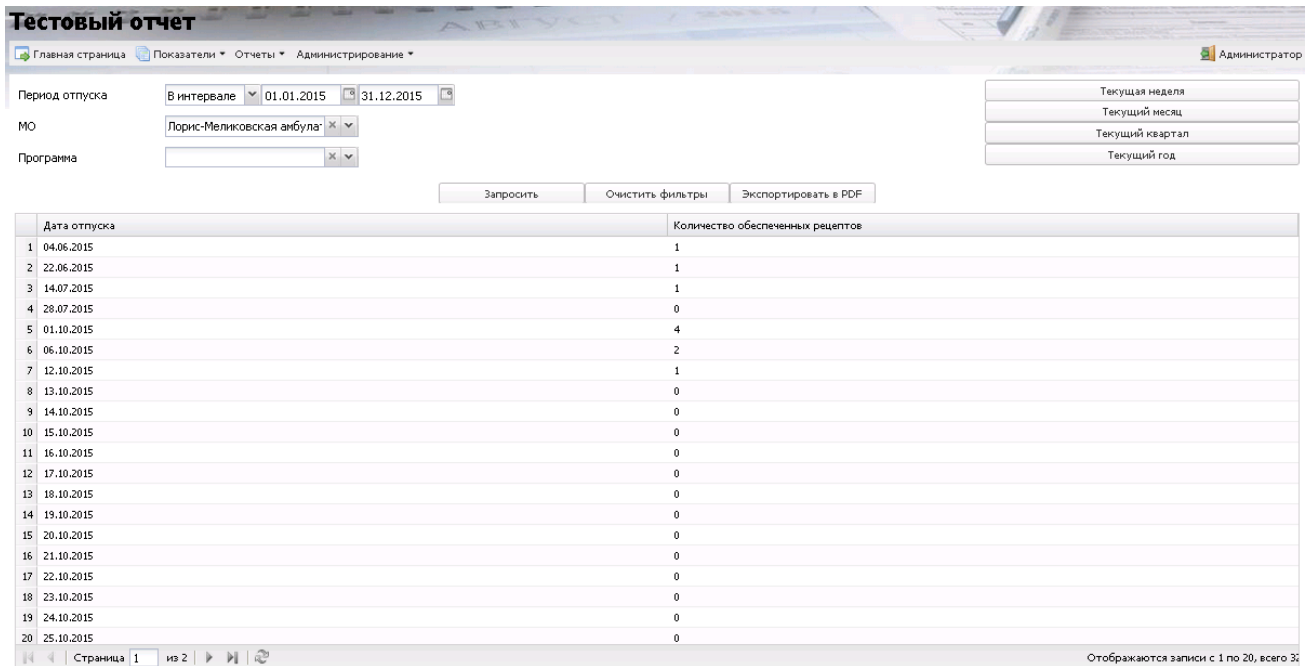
Тестовый отчет

Главная страница Показатели ▾ Отчеты ▾ Администрирование ▾

Администратор

Период отпуска В интервале 01.01.2015 31.12.2015

МО Лорис-Меликовская амбула

Программа

Текущая неделя
Текущий месяц
Текущий квартал
Текущий год

Запросить | Очистить фильтры | Экспортировать в PDF

| | Дата отпуска | Количество обеспеченных рецептов |
|---|---|---|
| 1 | 04.06.2015 | 1 |
| 2 | 22.06.2015 | 1 |
| 3 | 14.07.2015 | 1 |
| 4 | 28.07.2015 | 0 |
| 5 | 01.10.2015 | 4 |
| 6 | 06.10.2015 | 2 |
| 7 | 12.10.2015 | 1 |
| 8 | 13.10.2015 | 0 |
| 9 | 14.10.2015 | 0 |
| 10 | 15.10.2015 | 0 |
| 11 | 16.10.2015 | 0 |
| 12 | 17.10.2015 | 0 |
| 13 | 18.10.2015 | 0 |
| 14 | 19.10.2015 | 0 |
| 15 | 20.10.2015 | 0 |
| 16 | 21.10.2015 | 0 |
| 17 | 22.10.2015 | 0 |
| 18 | 23.10.2015 | 0 |
| 19 | 24.10.2015 | 0 |
| 20 | 25.10.2015 | 0 |

Страница 1 из 2

Отображаются записи с 1 по 20, всего 3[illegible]